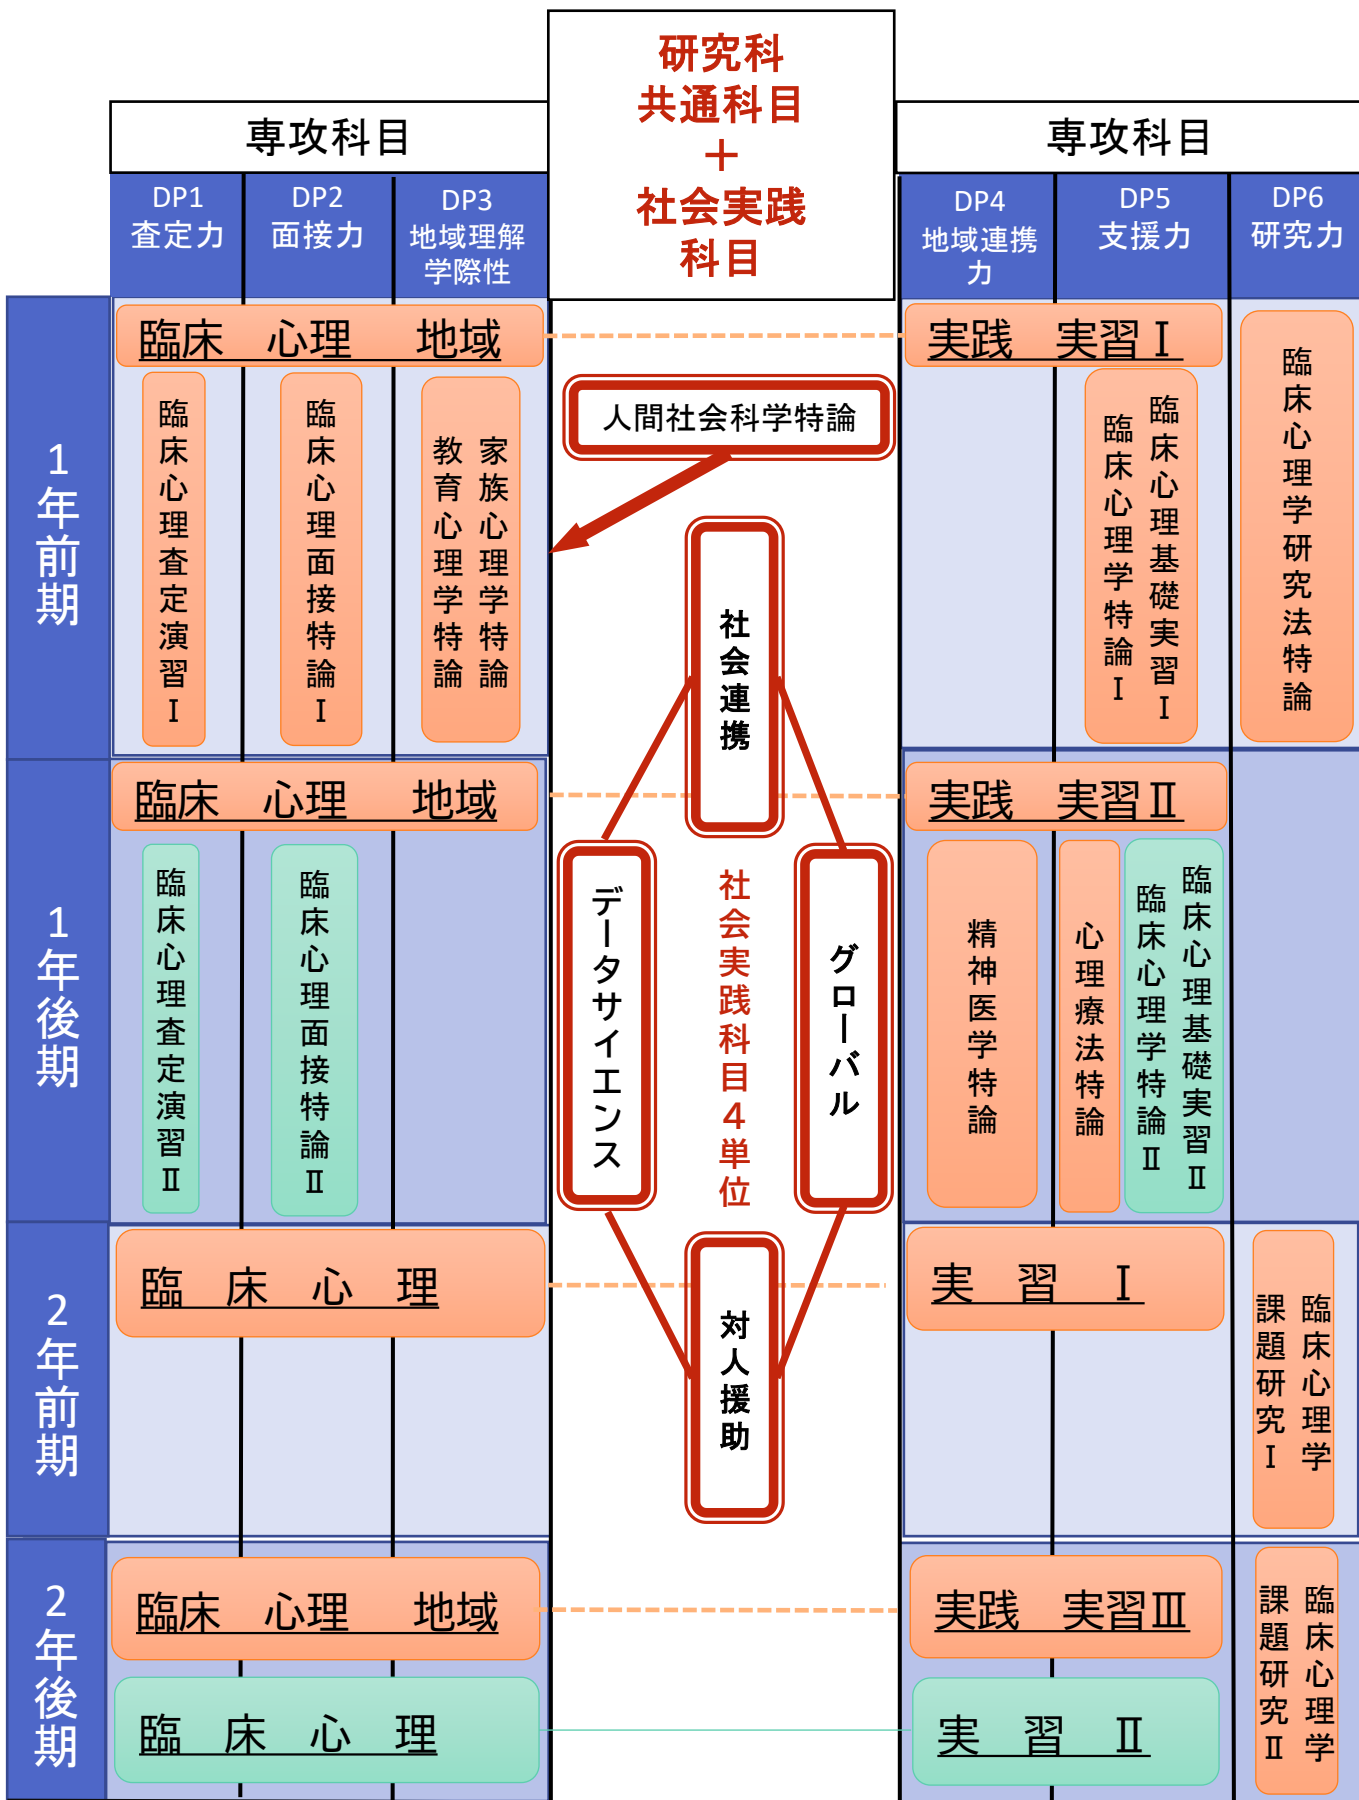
研究科
共通科目
＋
社会実践
科目

専攻科目

DP1
査定力

DP2
面接力

DP3
地域理解
学際性

専攻科目

DP4
地域連携力

DP5
支援力

DP6
研究力

1年前期

臨床　心理　地域

臨床心理査定演習Ⅰ

臨床心理面接特論Ⅰ

家族心理学特論

教育心理学特論

人間社会科学特論

社会連携

実践　実習Ⅰ

臨床心理基礎実習Ⅰ

臨床心理学特論Ⅰ

臨床心理学研究法特論

1年後期

臨床　心理　地域

臨床心理査定演習Ⅱ

臨床心理面接特論Ⅱ

データサイエンス

社会実践科目４単位

グローバル

実践　実習Ⅱ

精神医学特論

心理療法特論

臨床心理基礎実習Ⅱ

臨床心理学特論Ⅱ

2年前期

臨　床　心　理

対人援助

実　習　Ⅰ

臨床心理学

課題研究Ⅰ

2年後期

臨床　心理　地域

臨　床　心　理

実践　実習Ⅲ

実　習　Ⅱ

臨床心理学

課題研究Ⅱ